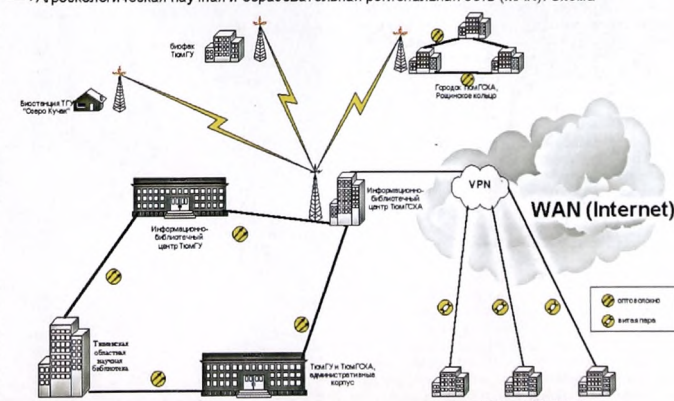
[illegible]

Биофак ТюмГУ

Биостанция ТГУ "Озеро Кучак"

Городок ТюмГСХА, Рощинское кольцо

Информационно-библиотечный центр ТюмГСХА

VPN

WAN (Internet)

Информационно-библиотечный центр ТюмГУ

оптоволокно

витая пара

Тюменская областная научная библиотека

ТюмГУ и ТюмГСХА, административные корпус